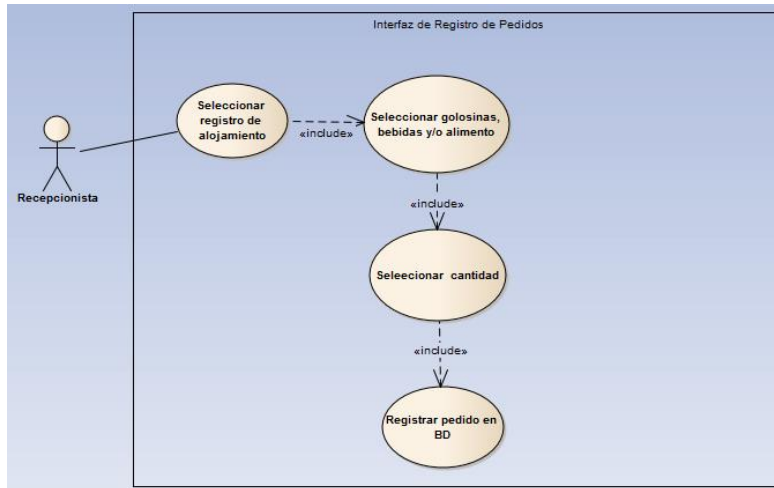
Interfaz de Registro de Pedidos

Recepcionista

Seleccionar registro de alojamiento

«include»

Seleccionar golosinas, bebidas y/o alimento

«include»

Seleecionar cantidad

«include»

Registrar pedido en BD